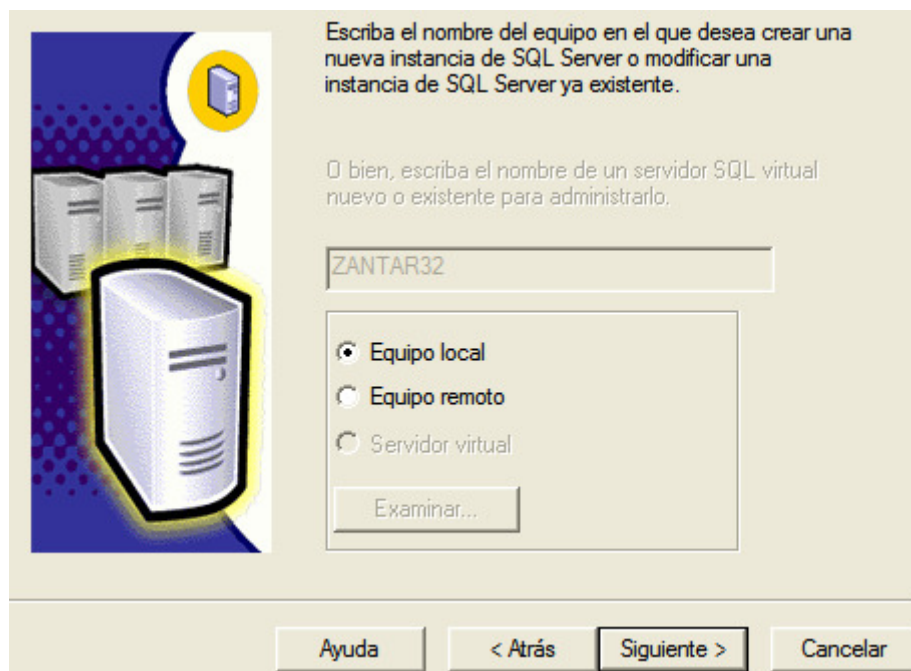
Escriba el nombre del equipo en el que desea crear una nueva instancia de SQL Server o modificar una instancia de SQL Server ya existente.

O bien, escriba el nombre de un servidor SQL virtual nuevo o existente para administrarlo.

ZANTAR32

Equipo local

Equipo remoto

Servidor virtual

Examinar...

Ayuda

< Atrás

Siguiente >

Cancelar